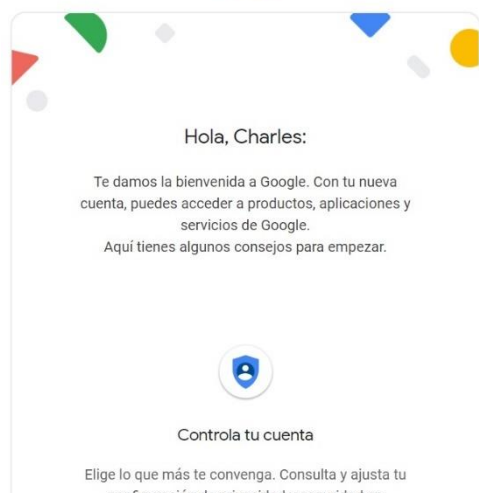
Hola, Charles:

Te damos la bienvenida a Google. Con tu nueva cuenta, puedes acceder a productos, aplicaciones y servicios de Google.
Aquí tienes algunos consejos para empezar.

Controla tu cuenta

Elige lo que más te convenga. Consulta y ajusta tu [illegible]